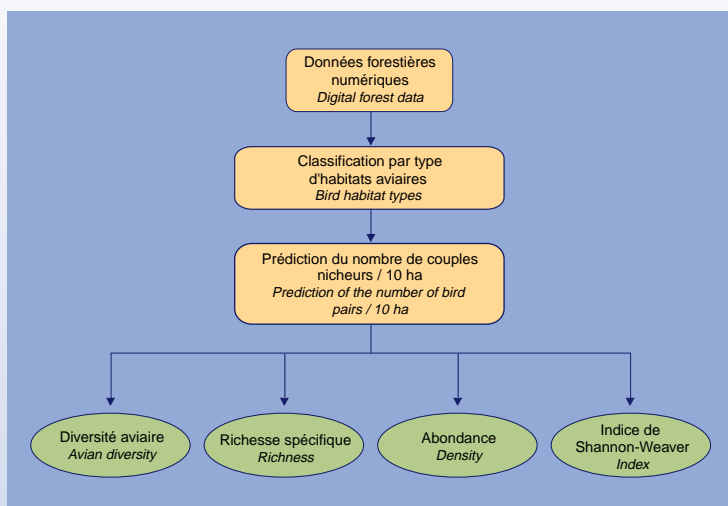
Données forestières numériques
Digital forest data

Classification par type d'habitats aviaires
Bird habitat types

Prédiction du nombre de couples nicheurs / 10 ha
Prediction of the number of bird pairs / 10 ha

Diversité aviaire
Avian diversity

Richesse spécifique
Richness

Abondance
Density

Indice de Shannon-Weaver
Index